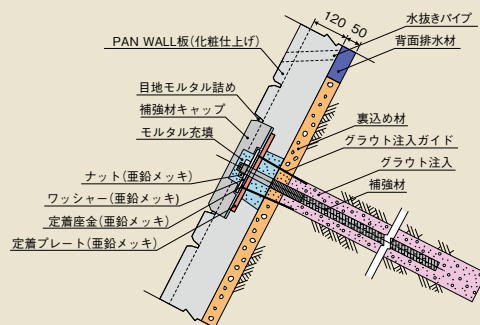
120 50

PAN WALL板(化粧仕上げ)

水抜きパイプ

背面排水材

目地モルタル詰め

補強材キャップ

モルタル充填

裏込め材

グラウト注入ガイド

グラウト注入

ナット(亜鉛メッキ)

ワッシャー(亜鉛メッキ)

補強材

定着座金(亜鉛メッキ)

定着プレート(亜鉛メッキ)